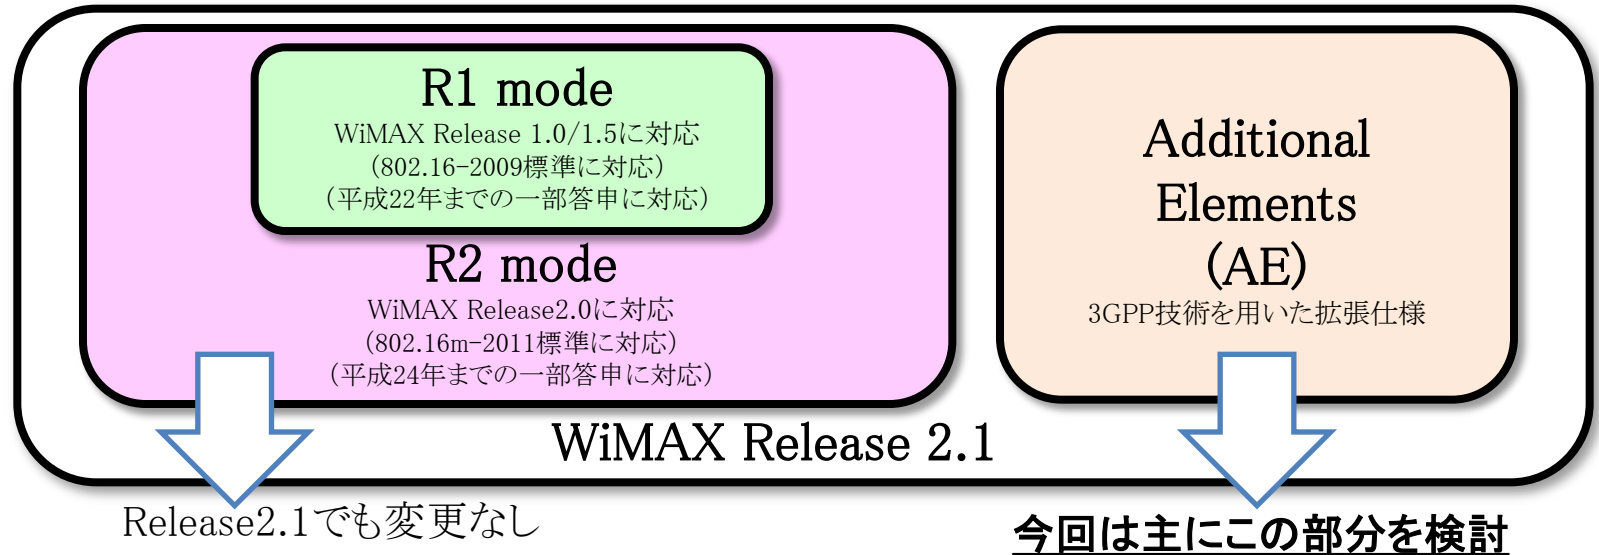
R1 mode
WiMAX Release 1.0/1.5に対応
（802.16-2009標準に対応）
（平成22年までの一部答申に対応）

R2 mode
WiMAX Release2.0に対応
（802.16m-2011標準に対応）
（平成24年までの一部答申に対応）

Additional Elements (AE)
3GPP技術を用いた拡張仕様

WiMAX Release 2.1

Release2.1でも変更なし

今回は主にこの部分を検討